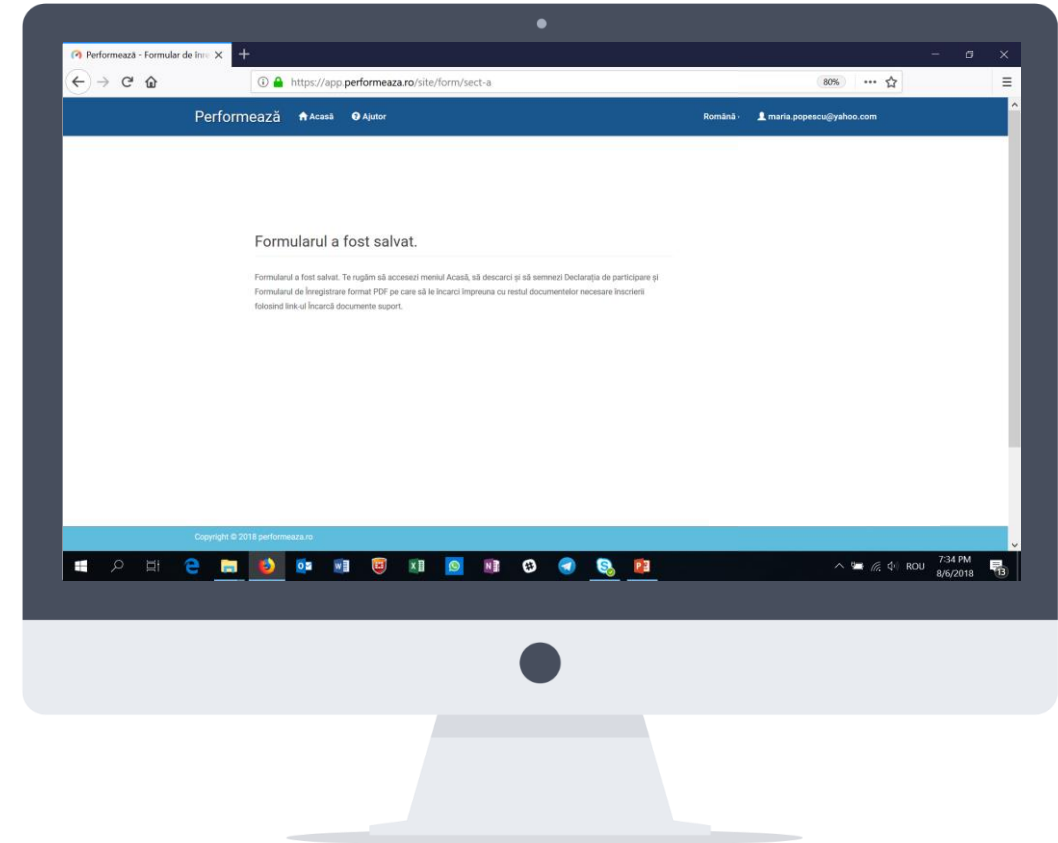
Performează - Formular de Înre

https://app.performeaza.ro/site/form/sect-a

80%

Performează Acasă Ajutor

Română maria.popescu@yahoo.com

Formularul a fost salvat.

Formularul a fost salvat. Te rugăm să accesezi meniul Acasă, să descarci și să semnezi Declarația de participare și Formularul de Înregistrare format PDF pe care să le încarci împreuna cu restul documentelor necesare înscrierii folosind link-ul Încarcă documente suport.

Copyright © 2018 performeaza.ro

ROU 7:34 PM 8/6/2018 13